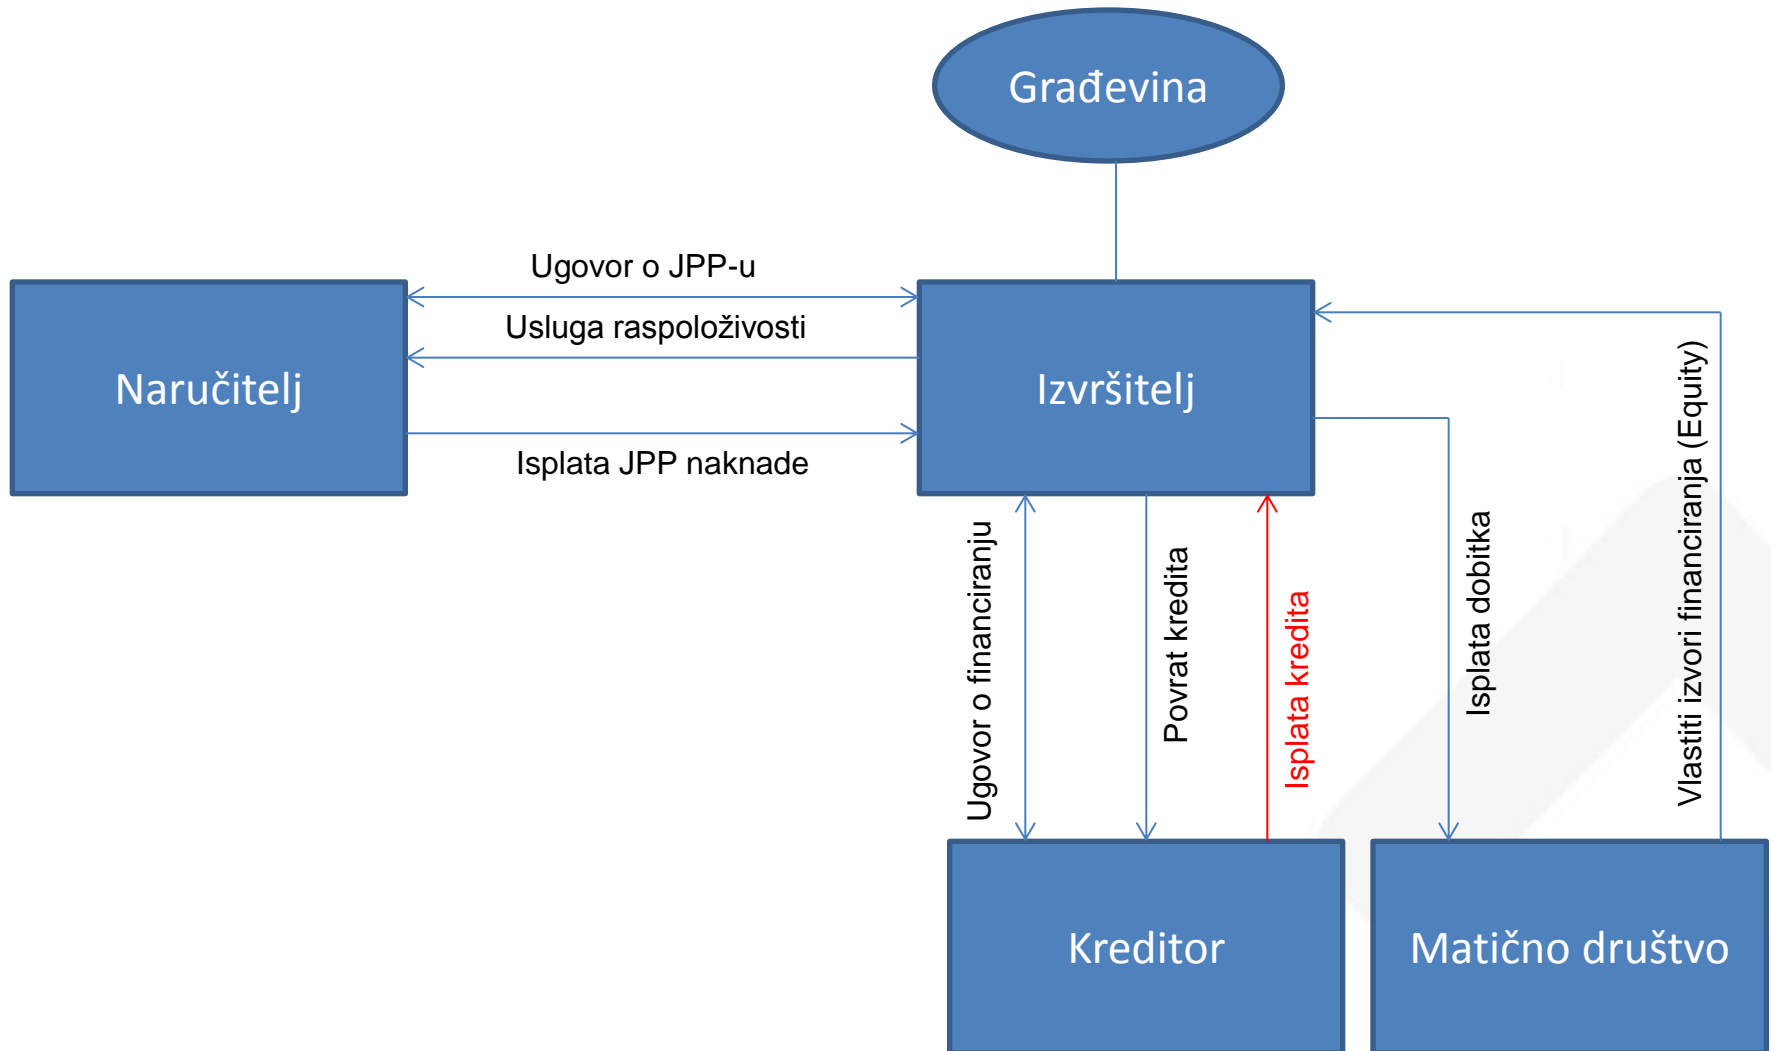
Građevina

Ugovor o JPP-u

Usluga raspoloživosti

Naručitelj

Izvršitelj

Isplata JPP naknade

Ugovor o financiranju

Povrat kredita

Isplata kredita

Isplata dobitka

Vlastiti izvori financiranja (Equity)

Kreditor

Matično društvo